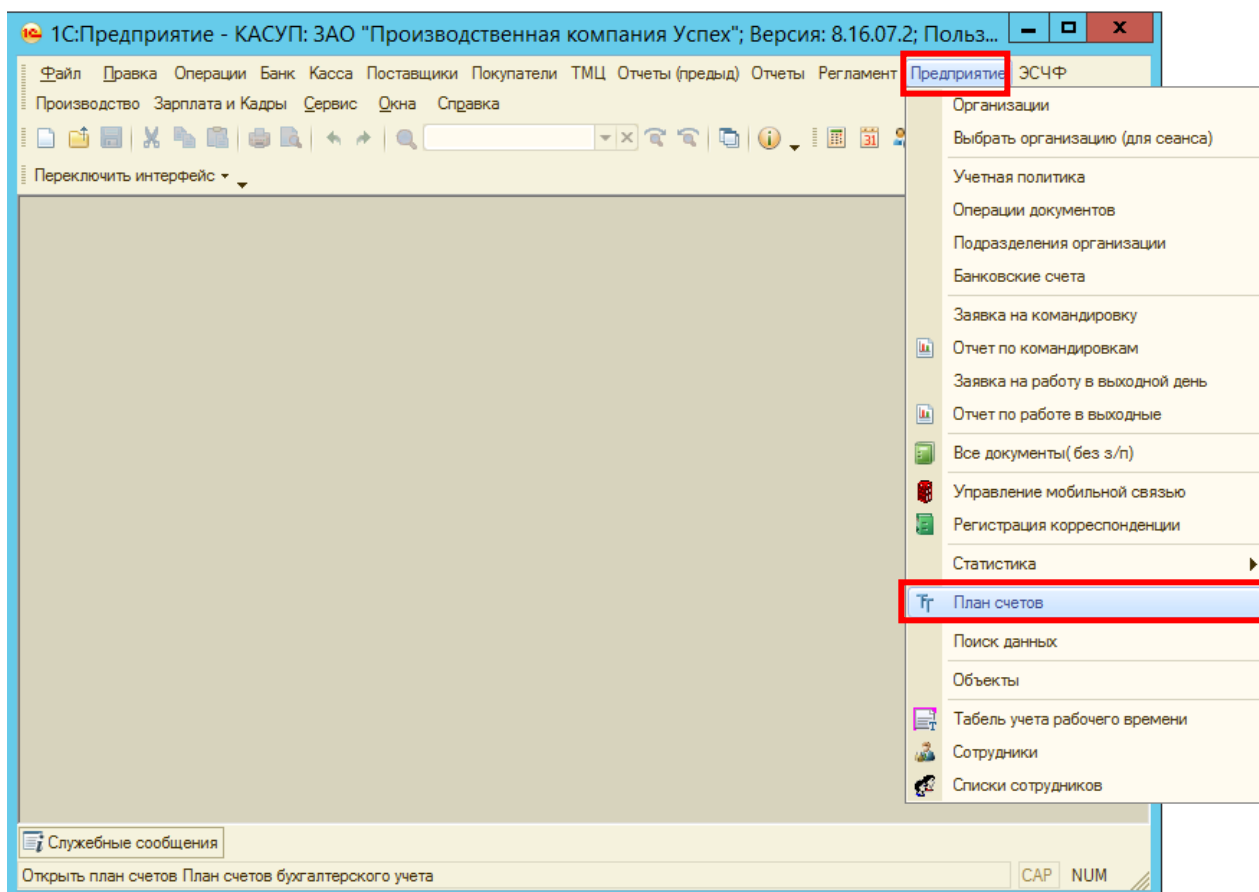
1С:Предприятие - КАСУП: ЗАО "Производственная компания Успех"; Версия: 8.16.07.2; Польз...

Файл Правка Операции Банк Касса Поставщики Покупатели ТМЦ Отчеты (предыд) Отчеты Регламент Предприятие ЭСЧФ
Производство Зарплата и Кадры Сервис Окна Справка

Переключить интерфейс

Организации
Выбрать организацию (для сеанса)
Учетная политика
Операции документов
Подразделения организации
Банковские счета
Заявка на командировку
Отчет по командировкам
Заявка на работу в выходной день
Отчет по работе в выходные
Все документы( без з/п)
Управление мобильной связью
Регистрация корреспонденции
Статистика
План счетов
Поиск данных
Объекты
Табель учета рабочего времени
Сотрудники
Списки сотрудников

Служебные сообщения
Открыть план счетов План счетов бухгалтерского учета
CAP NUM